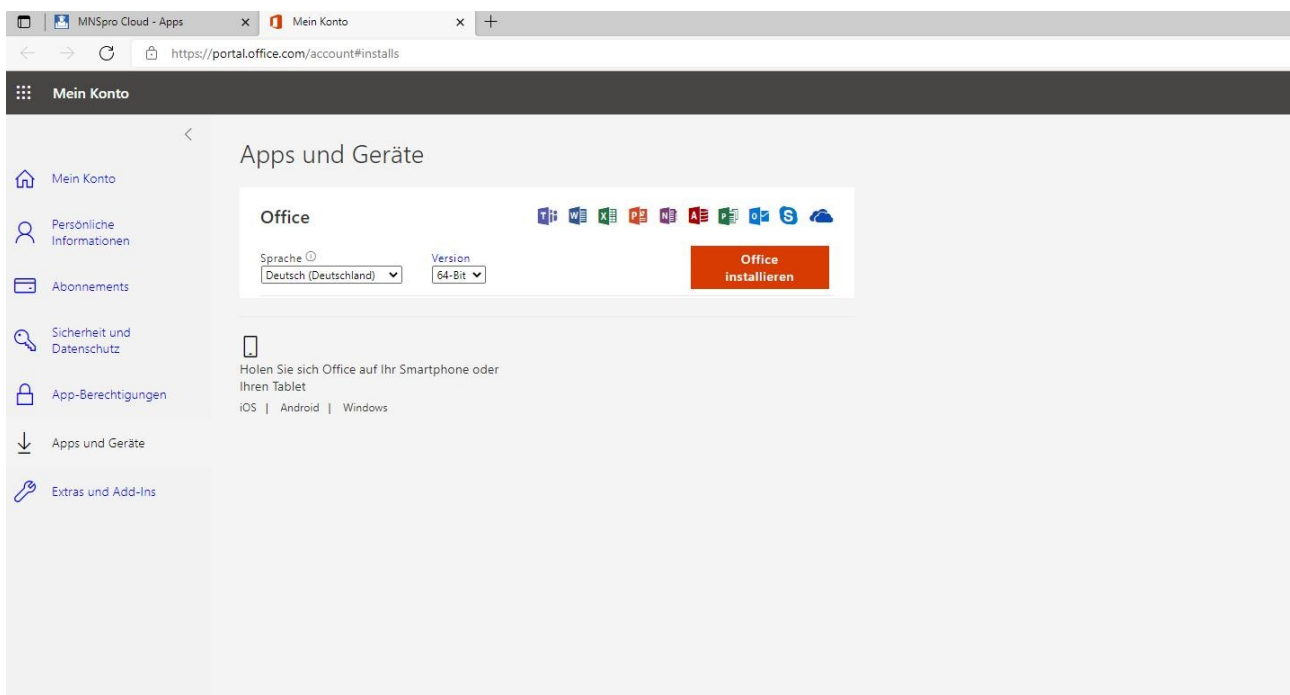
MNSpro Cloud - Apps
Mein Konto
https://portal.office.com/account#installs

Mein Konto

Mein Konto
Persönliche Informationen
Abonnements
Sicherheit und Datenschutz
App-Berechtigungen
Apps und Geräte
Extras und Add-Ins

Apps und Geräte

Office

Sprache
Deutsch (Deutschland)
Version
64-Bit

Office installieren

Holen Sie sich Office auf Ihr Smartphone oder Ihren Tablet
iOS | Android | Windows